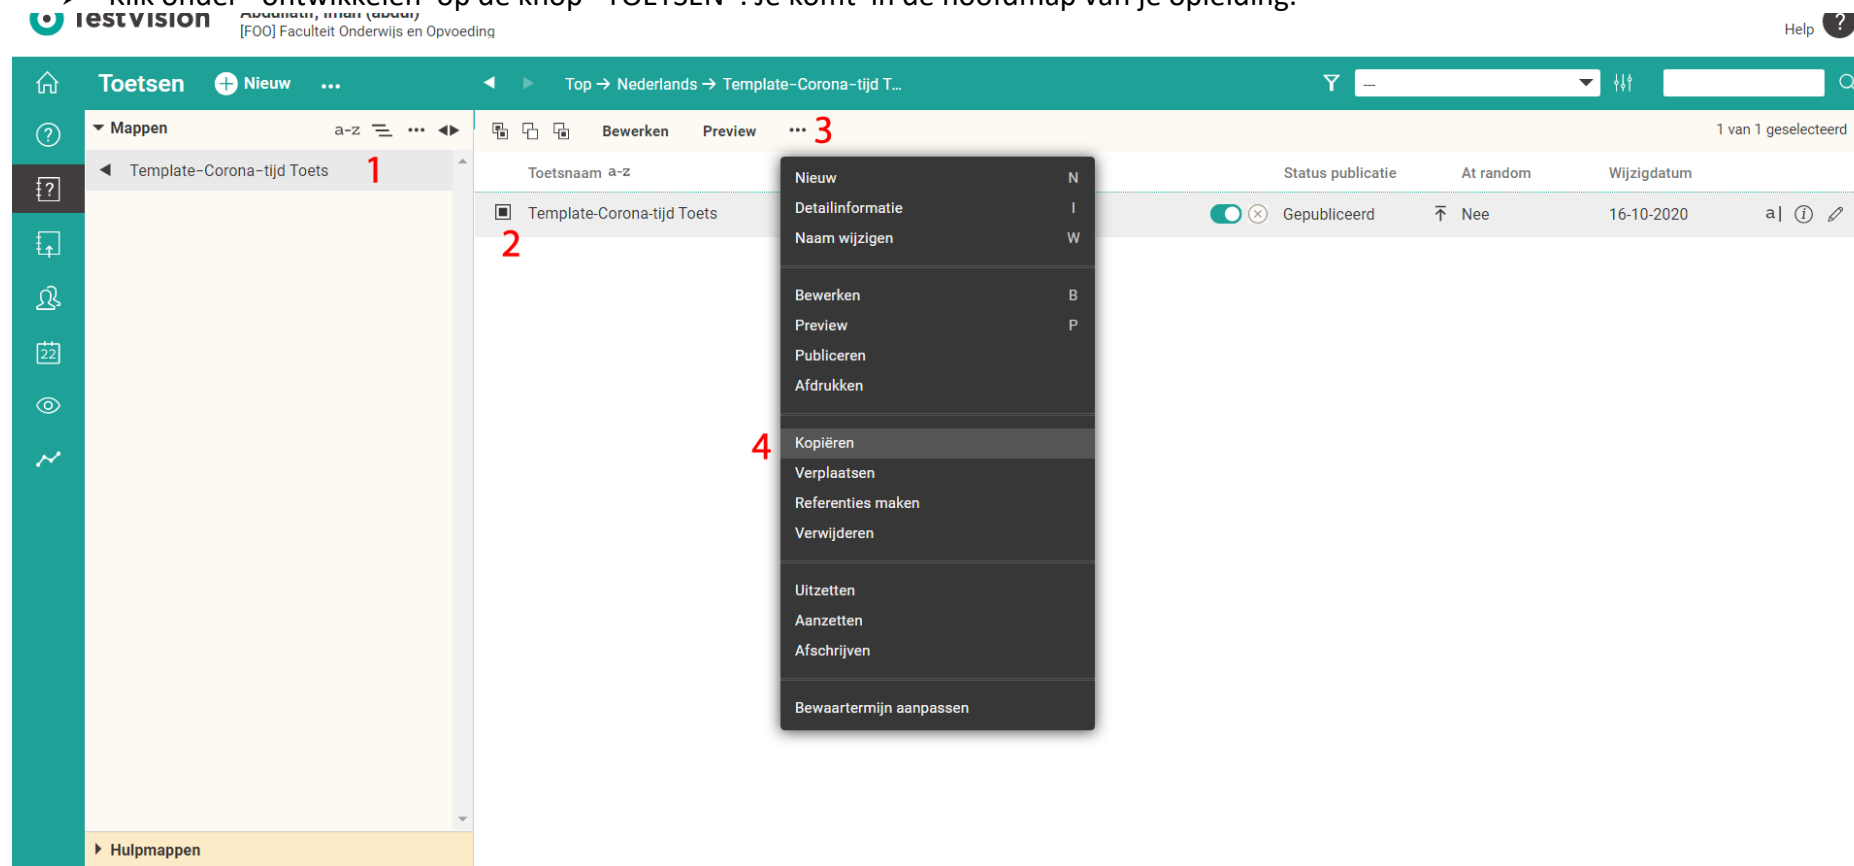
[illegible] Klik onder "ontwikkelen" op de knop "TOETSEN". Je komt in de hoofdmap van je opleiding.

Testvision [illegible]
[FOO] Faculteit Onderwijs en Opvoeding

Help ?

Toetsen Nieuw ...

Top → Nederlands → Template-Corona-tijd T...

---

Mappen a-z ...

Template-Corona-tijd Toets 1

Bewerken Preview ... 3

1 van 1 geselecteerd

| Toetsnaam a-z | | Status publicatie | At random | Wijzigdatum |
|---|---|---|---|---|
| Template-Corona-tijd Toets | | Gepubliceerd | Nee | 16-10-2020 |

2

Nieuw N
Detailinformatie I
Naam wijzigen W

Bewerken B
Preview P
Publiceren
Afdrukken

4 Kopiëren
Verplaatsen
Referenties maken
Verwijderen

Uitzetten
Aanzetten
Afschrijven

Bewaartermijn aanpassen

22

Hulpmappen